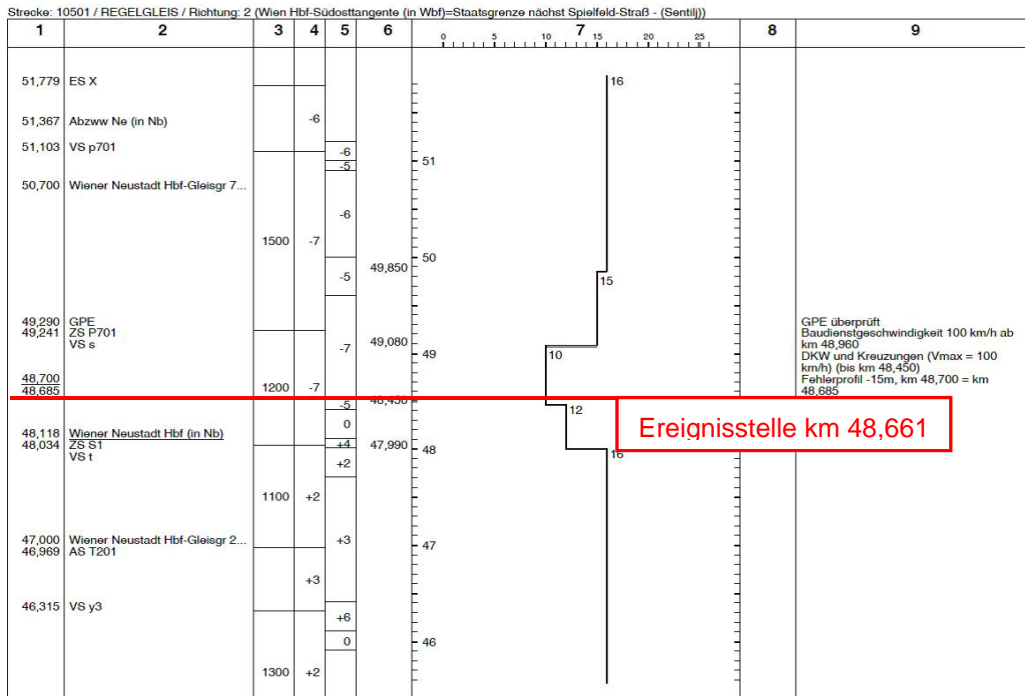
Strecke: 10501 / REGELGLEIS / Richtung: 2 (Wien Hbf-Südosttangente (in Wbf)=Staatsgrenze nächst Spielfeld-Straß - (Sentilj))

| 1 | 2 | 3 | 4 | 5 | 6 | 7 | 8 | 9 |
|---|---|---|---|---|---|---|---|---|
| 51,779 | ES X | | | | | 16 | | |
| 51,367 | Abzww Ne (in Nb) | | -6 | | | | | |
| 51,103 | VS p701 | | | -6 | | 51 | | |
| | | | | -5 | | | | |
| 50,700 | Wiener Neustadt Hbf-Gleisgr 7... | | | -6 | | | | |
| | | 1500 | -7 | | | 50 | | |
| | | | | -5 | 49,850 | 15 | | |
| 49,290 | GPE | | | | | | | GPE überprüft |
| 49,241 | ZS P701 | | | | | | | Baudienstgeschwindigkeit 100 km/h ab km 48,960 |
| | VS s | | | -7 | 49,080 | 49 10 | | DKW und Kreuzungen (Vmax = 100 km/h) (bis km 48,450) |
| 48,700 | | | | | | | | Fehlerprofil -15m, km 48,700 = km 48,685 |
| 48,685 | | 1200 | -7 | | | | | |
| | | | | -5 | 48,450 | 12 | | |
| 48,118 | Wiener Neustadt Hbf (in Nb) | | | 0 | | | | |
| 48,034 | ZS S1 | | | +4 | 47,990 | 48 16 | | |
| | VS t | | | +2 | | | | |
| | | 1100 | +2 | | | | | |
| 47,000 | Wiener Neustadt Hbf-Gleisgr 2... | | | +3 | | 47 | | |
| 46,969 | AS T201 | | | | | | | |
| | | | +3 | | | | | |
| 46,315 | VS y3 | | | +6 | | | | |
| | | | | 0 | | 46 | | |
| | | 1300 | +2 | | | | | |

0 5 10 15 20 25

Ereignisstelle km 48,661